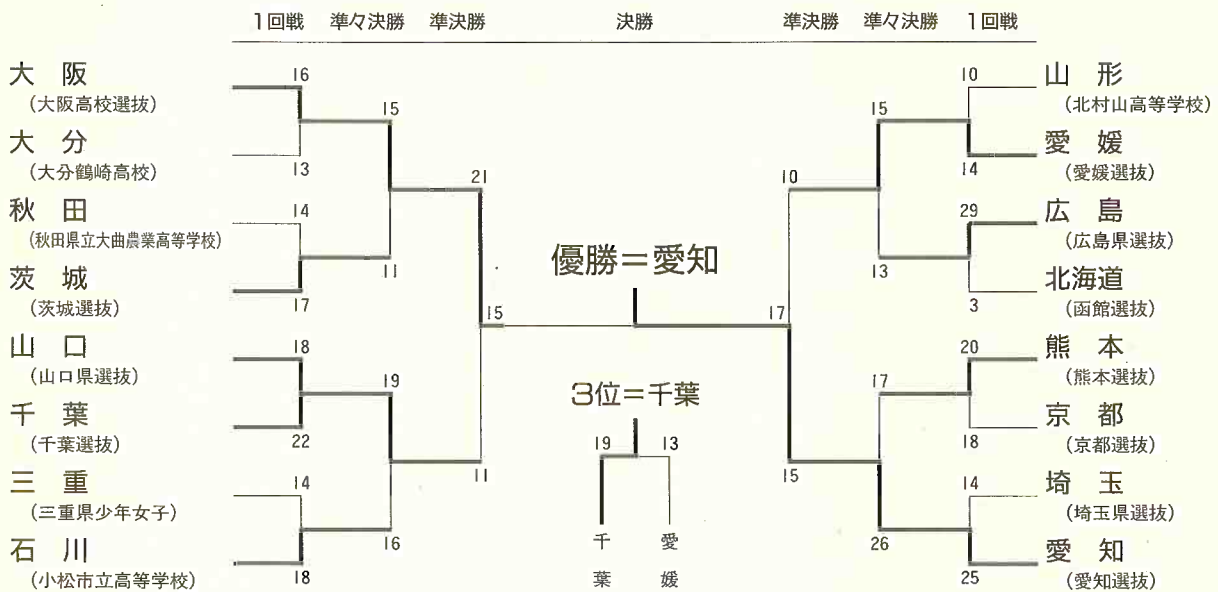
1回戦　準々決勝　準決勝　決勝　準決勝　準々決勝　1回戦

大 阪
(大阪高校選抜)
大 分
(大分鶴崎高校)
秋 田
(秋田県立大曲農業高等学校)
茨 城
(茨城選抜)
山 口
(山口県選抜)
千 葉
(千葉選抜)
三 重
(三重県少年女子)
石 川
(小松市立高等学校)

16
13
15
14
17
11
21
18
22
19
14
18
16
11
15

優勝＝愛知

17

3位＝千葉

19　13
千葉　愛媛

10
14
15
29
3
13
10
20
18
17
14
25
26
15

山 形
(北村山高等学校)
愛 媛
(愛媛選抜)
広 島
(広島県選抜)
北海道
(函館選抜)
熊 本
(熊本選抜)
京 都
(京都選抜)
埼 玉
(埼玉県選抜)
愛 知
(愛知選抜)